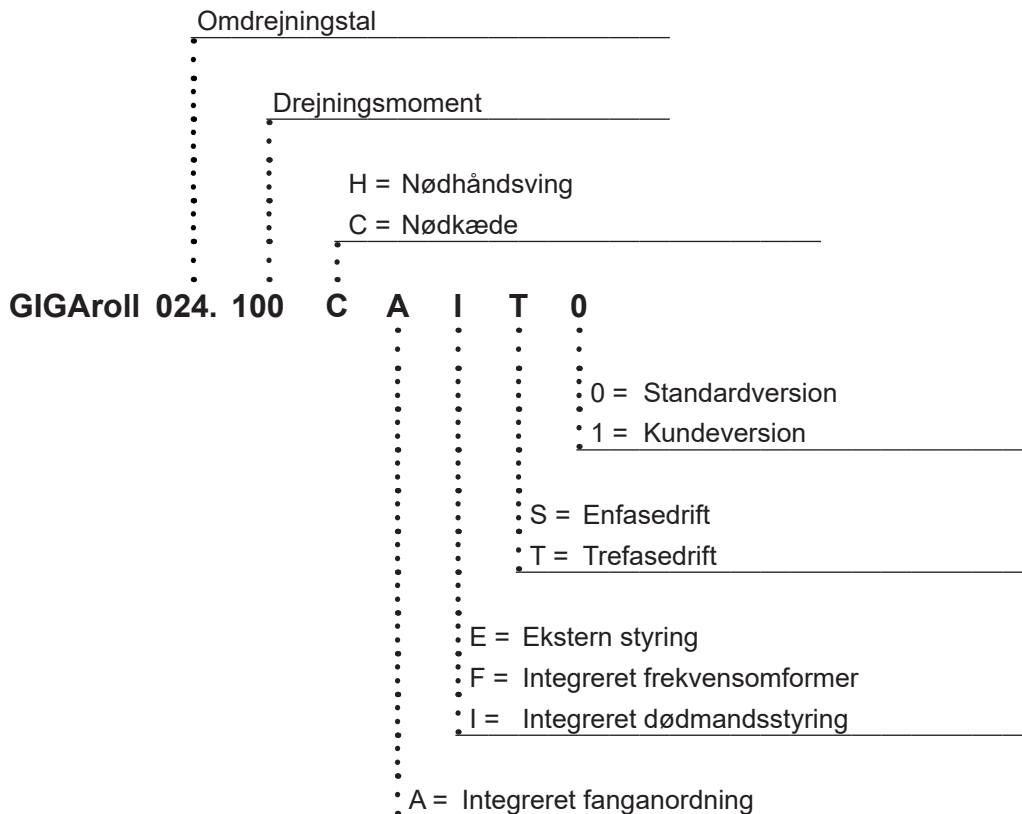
Omdrejningstal

Drejningsmoment

H = Nødhåndsving
C = Nødkæde

GIGAroll 024. 100 C A I T 0

0 = Standardversion
1 = Kundeversion

S = Enfasedrift
T = Trefasedrift

E = Ekstern styring
F = Integreret frekvensomformer
I = Integreret dødmandsstyring

A = Integreret fanganordning